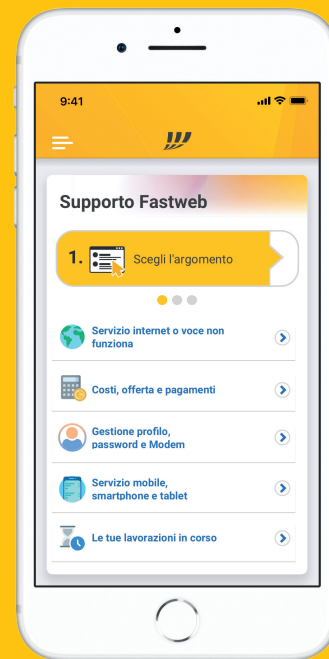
9:41

Supporto Fastweb

1. Scegli l'argomento

Servizio internet o voce non funziona

Costi, offerta e pagamenti

Gestione profilo, password e Modem

Servizio mobile, smartphone e tablet

Le tue lavorazioni in corso